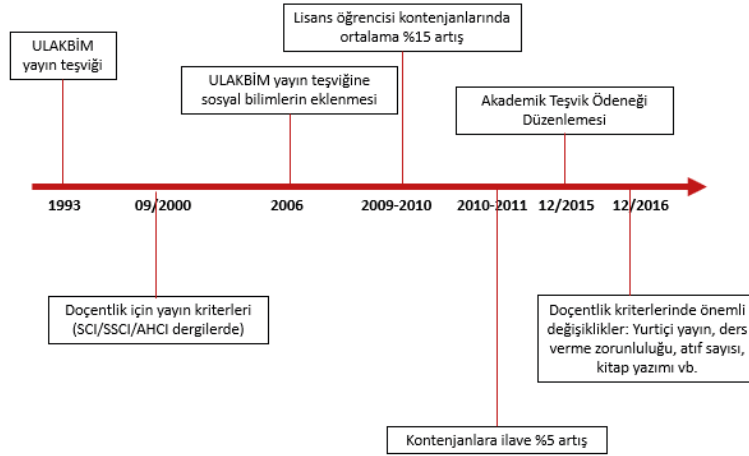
ULAKBİM yayın teşviği

Lisans öğrencisi kontenjanlarında ortalama %15 artış

ULAKBİM yayın teşviğine sosyal bilimlerin eklenmesi

Akademik Teşvik Ödeneği Düzenlemesi

1993

09/2000

2006

2009-2010

2010-2011

12/2015

12/2016

Doçentlik için yayın kriterleri (SCI/SSCI/AHCI dergilerde)

Doçentlik kriterlerinde önemli değişiklikler: Yurtiçi yayın, ders verme zorunluluğu, atıf sayısı, kitap yazımı vb.

Kontenjanlara ilave %5 artış